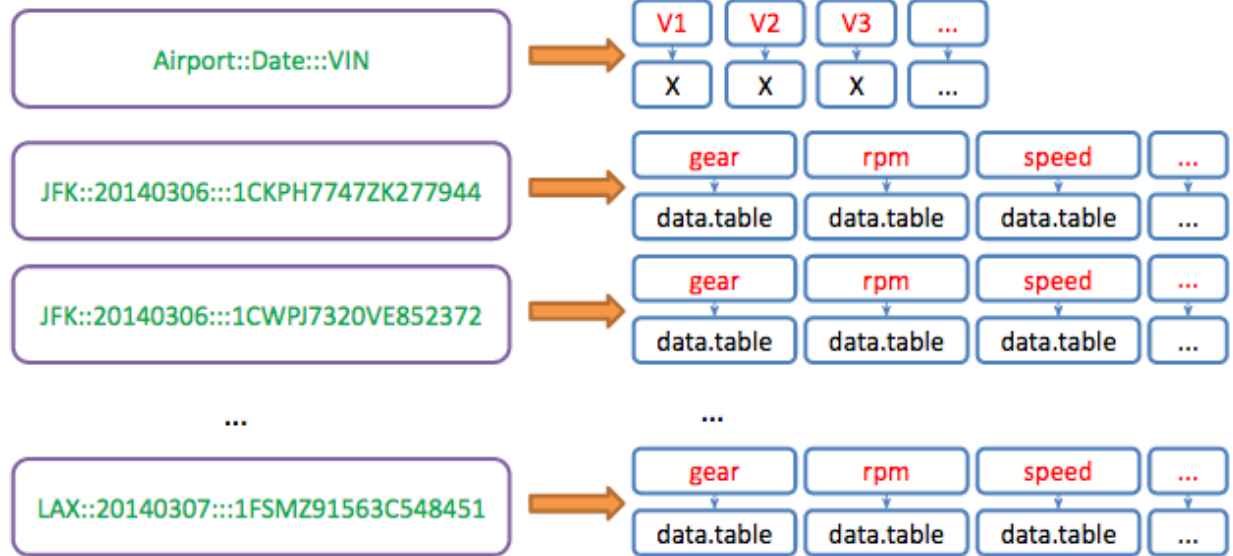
Airport::Date:::VIN

V1 V2 V3 ...
X X X ...

JFK::20140306:::1CKPH7747ZK277944

gear rpm speed ...
data.table data.table data.table ...

JFK::20140306:::1CWPJ7320VE852372

gear rpm speed ...
data.table data.table data.table ...

...

...

LAX::20140307:::1FSMZ91563C548451

gear rpm speed ...
data.table data.table data.table ...